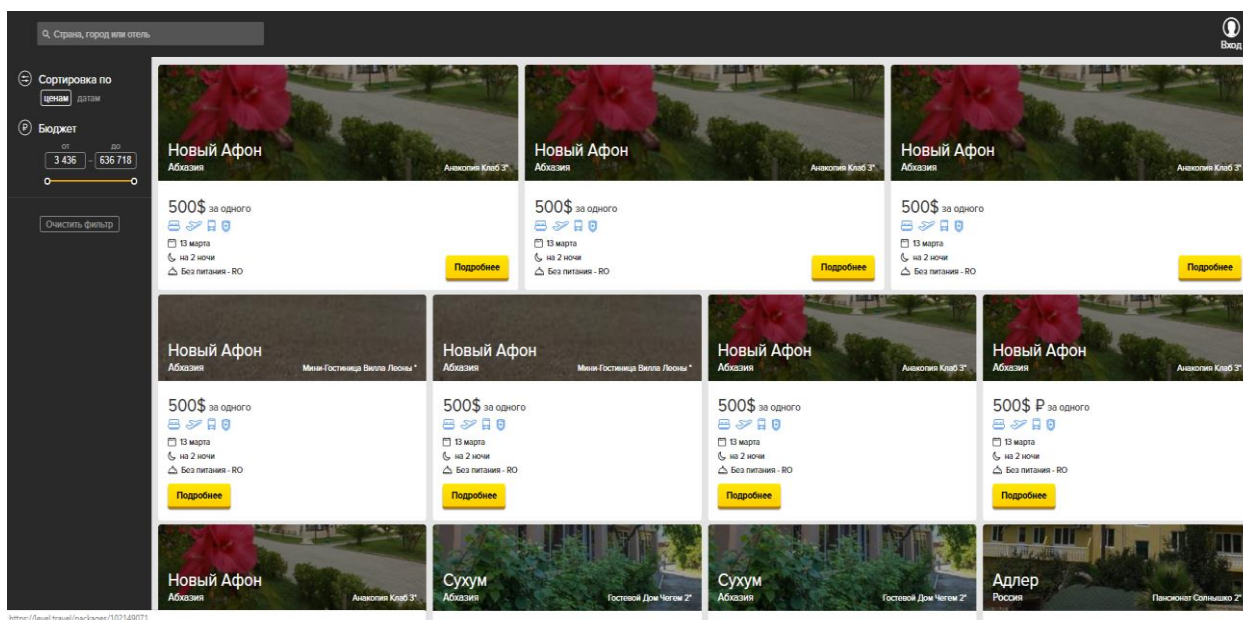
Страна, город или отель

Вход

Сортировка по
ценам датам

Бюджет
от до
3 436 – 636 718

Очистить фильтр

Новый Афон
Абхазия
Анакопия Клаб 3*
500$ за одного
13 марта
на 2 ночи
Без питания - RO
Подробнее

Новый Афон
Абхазия
Анакопия Клаб 3*
500$ за одного
13 марта
на 2 ночи
Без питания - RO
Подробнее

Новый Афон
Абхазия
Анакопия Клаб 3*
500$ за одного
13 марта
на 2 ночи
Без питания - RO
Подробнее

Новый Афон
Абхазия
Мини-Гостиница Вилла Леоны *
500$ за одного
13 марта
на 2 ночи
Без питания - RO
Подробнее

Новый Афон
Абхазия
Мини-Гостиница Вилла Леоны *
500$ за одного
13 марта
на 2 ночи
Без питания - RO
Подробнее

Новый Афон
Абхазия
Анакопия Клаб 3*
500$ за одного
13 марта
на 2 ночи
Без питания - RO
Подробнее

Новый Афон
Абхазия
Анакопия Клаб 3*
500$ ₽ за одного
13 марта
на 2 ночи
Без питания - RO
Подробнее

Новый Афон
Абхазия
Анакопия Клаб 3*

Сухум
Абхазия
Гостевой Дом Чегем 2*

Сухум
Абхазия
Гостевой Дом Чегем 2*

Адлер
Россия
Пансионат Солнышко 2*

https://level.travel/packages/102149071